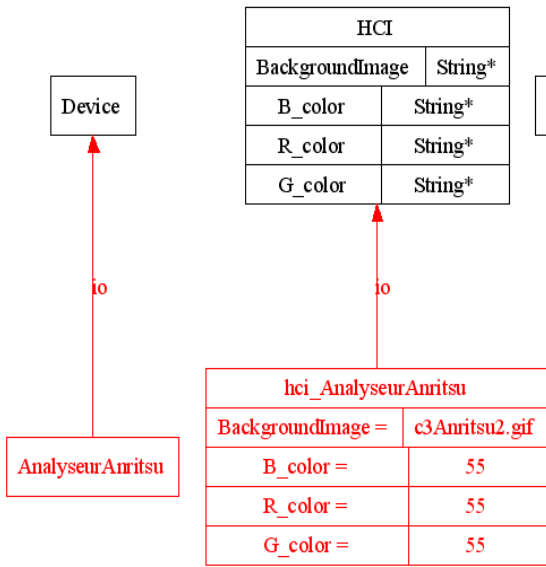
Device

HCI

| BackgroundImage | String* |
|---|---|
| B_color | String* |
| R_color | String* |
| G_color | String* |

io

io

AnalyseurAnritsu

hci_AnalyseurAnritsu

| BackgroundImage = | c3Anritsu2.gif |
|---|---|
| B_color = | 55 |
| R_color = | 55 |
| G_color = | 55 |